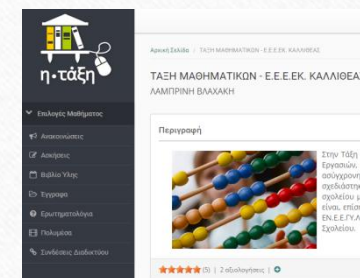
η-τάξη

Επιλογές Μαθήματος

Ανακοινώσεις

Ασκήσεις

Βιβλίο Ύλης

Έγγραφα

Ερωτηματολόγια

Πολυμέσα

Συνδέσεις Διαδικτύου

Αρχική Σελίδα / ΤΑΞΗ ΜΑΘΗΜΑΤΙΚΩΝ - Ε.Ε.Ε.ΕΚ. ΚΑΛΛΙΘΕΑΣ

ΤΑΞΗ ΜΑΘΗΜΑΤΙΚΩΝ - Ε.Ε.Ε.ΕΚ. ΚΑΛΛΙΘΕΑ

ΛΑΜΠΡΙΝΗ ΒΛΑΧΑΚΗ

Περιγραφή

Στην Τάξη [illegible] Εργασίου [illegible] σύγχρονη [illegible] σχεδιάστη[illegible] σχολείου μ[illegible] είναι. επίση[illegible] ΕΝ.Ε.Ε.Γ.Υ.Λ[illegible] Σχολείου.

(5) | 2 αξιολογήσεις |